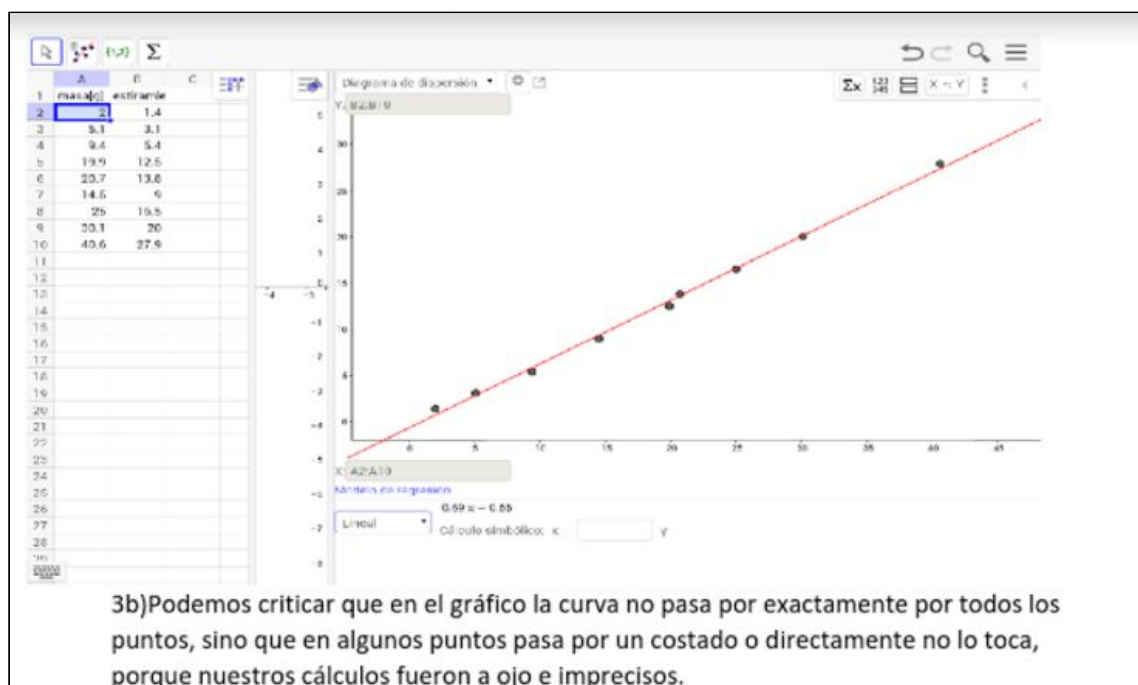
Σ

|  | A | B | C |
|---|---|---|---|
| 1 | masa(g) | estiramie |  |
| 2 | 2 | 1.4 |  |
| 3 | 5.1 | 3.1 |  |
| 4 | 9.4 | 5.4 |  |
| 5 | 19.9 | 12.5 |  |
| 6 | 20.7 | 13.8 |  |
| 7 | 14.5 | 9 |  |
| 8 | 25 | 16.5 |  |
| 9 | 30.1 | 20 |  |
| 10 | 40.6 | 27.9 |  |
| 11 |  |  |  |
| 12 |  |  |  |
| 13 |  |  |  |
| 14 |  |  |  |
| 15 |  |  |  |
| 16 |  |  |  |
| 17 |  |  |  |
| 18 |  |  |  |
| 19 |  |  |  |
| 20 |  |  |  |
| 21 |  |  |  |
| 22 |  |  |  |
| 23 |  |  |  |
| 24 |  |  |  |
| 25 |  |  |  |
| 26 |  |  |  |
| 27 |  |  |  |
| 28 |  |  |  |

Diagrama de dispersión

Σx

x = y

Y: B2:B10

5 10 15 20 25 30

5 10 15 20 25 30 35 40 45

X: A2:A10

Modelo de regresión

Lineal

0.69x − 0.55

Cálculo simbólico: x y

3b)Podemos criticar que en el gráfico la curva no pasa por exactamente por todos los puntos, sino que en algunos puntos pasa por un costado o directamente no lo toca, porque nuestros cálculos fueron a ojo e imprecisos.